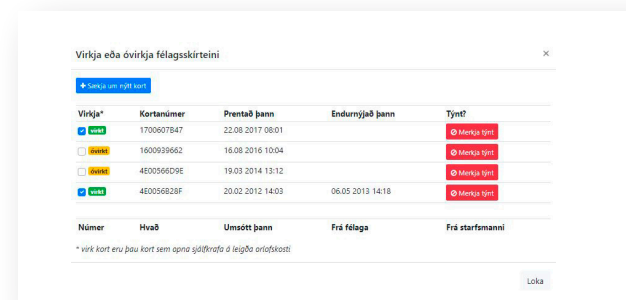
Virkja eða óvirkja félagsskírteini

×

+ Sækja um nýtt kort

| Virkja* | Kortanúmer | Prentað þann | Endurnýjað þann | Týnt? |
|---|---|---|---|---|
| virkt | 1700607B47 | 22.08 2017 08:01 | | Merkja týnt |
| óvirkt | 1600939662 | 16.08 2016 10:04 | | Merkja týnt |
| óvirkt | 4E00566D9E | 19.03 2014 13:12 | | Merkja týnt |
| virkt | 4E0056B28F | 20.02 2012 14:03 | 06.05 2013 14:18 | Merkja týnt |

| Númer | Hvað | Umsótt þann | Frá félaga | Frá starfsmanni |
|---|---|---|---|---|

* virk kort eru þau kort sem opna sjálfkrafa á leigða orlofskosti

Loka